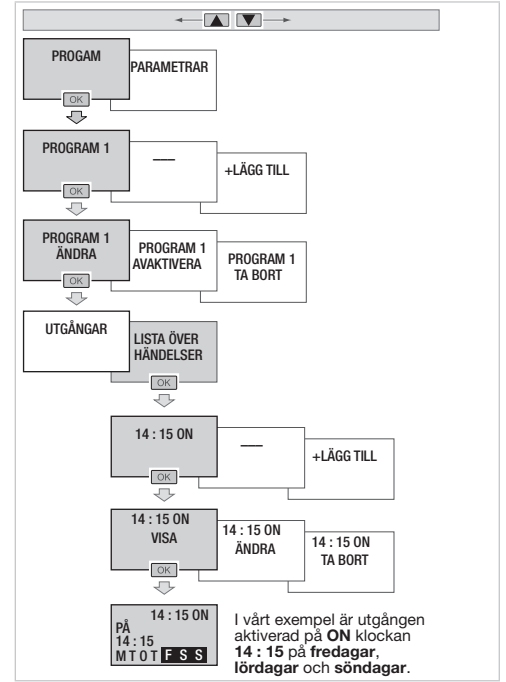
▲ ▼

PROGAM
PARAMETRAR
OK

PROGRAM 1
—
+LÄGG TILL
OK

PROGRAM 1 ÄNDRA
PROGRAM 1 AVAKTIVERA
PROGRAM 1 TA BORT
OK

UTGÅNGAR
LISTA ÖVER HÄNDELSER
OK

14 : 15 ON
—
+LÄGG TILL
OK

14 : 15 ON VISA
14 : 15 ON ÄNDRA
14 : 15 ON TA BORT
OK

14 : 15 ON
PÅ
14 : 15
M T O T F S S

I vårt exempel är utgången aktiverad på **ON** klockan **14 : 15** på **fredagar**, **lördagar** och **söndagar**.